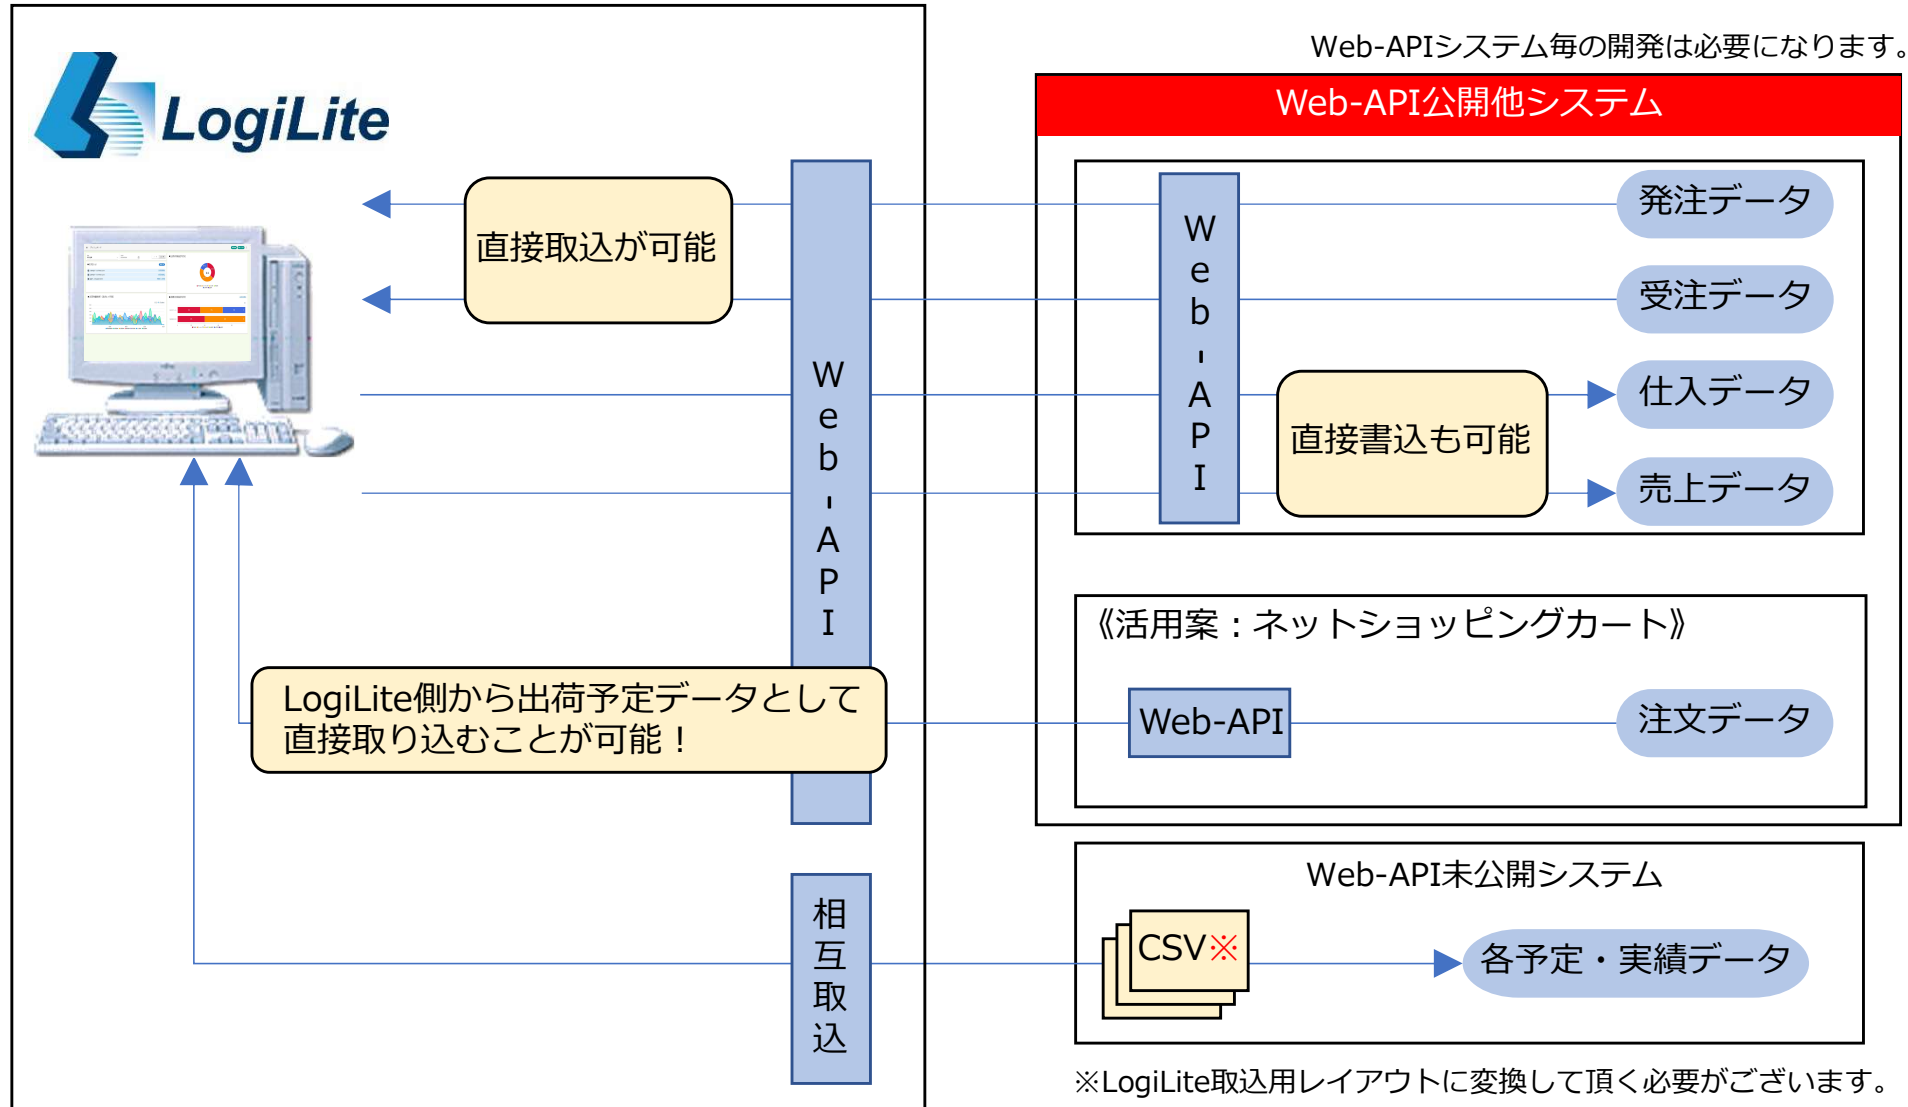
LogiLite

Web-APIシステム毎の開発は必要になります。

Web-API公開他システム

直接取込が可能

Web-API

Web-API

発注データ

受注データ

直接書込も可能

仕入データ

売上データ

《活用案：ネットショッピングカート》

LogiLite側から出荷予定データとして直接取り込むことが可能！

Web-API

注文データ

Web-API未公開システム

相互取込

CSV※

各予定・実績データ

※LogiLite取込用レイアウトに変換して頂く必要がございます。